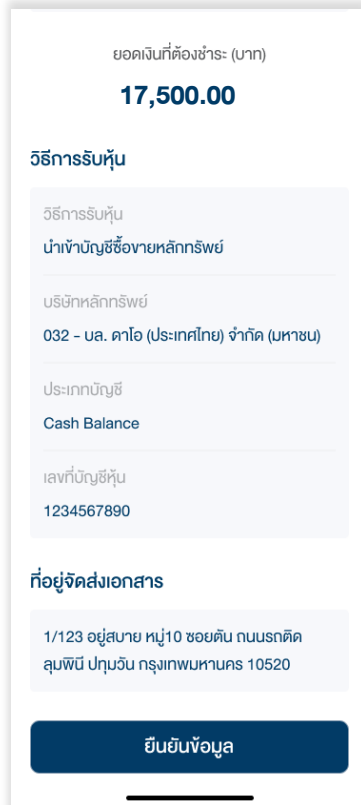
ยอดเงินที่ต้องชำระ (บาท)

17,500.00

วิธีการรับหุ้น

วิธีการรับหุ้น

นำเข้าบัญชีซื้อขายหลักทรัพย์

บริษัทหลักทรัพย์

032 - บล. ดาโอ (ประเทศไทย) จำกัด (มหาชน)

ประเภทบัญชี

Cash Balance

เลขที่บัญชีหุ้น

1234567890

ที่อยู่จัดส่งเอกสาร

1/123 อยู่สบาย หมู่10 ซอยตัน ถนนรถติด ลุมพินี ปทุมวัน กรุงเทพมหานคร 10520

ยืนยันข้อมูล